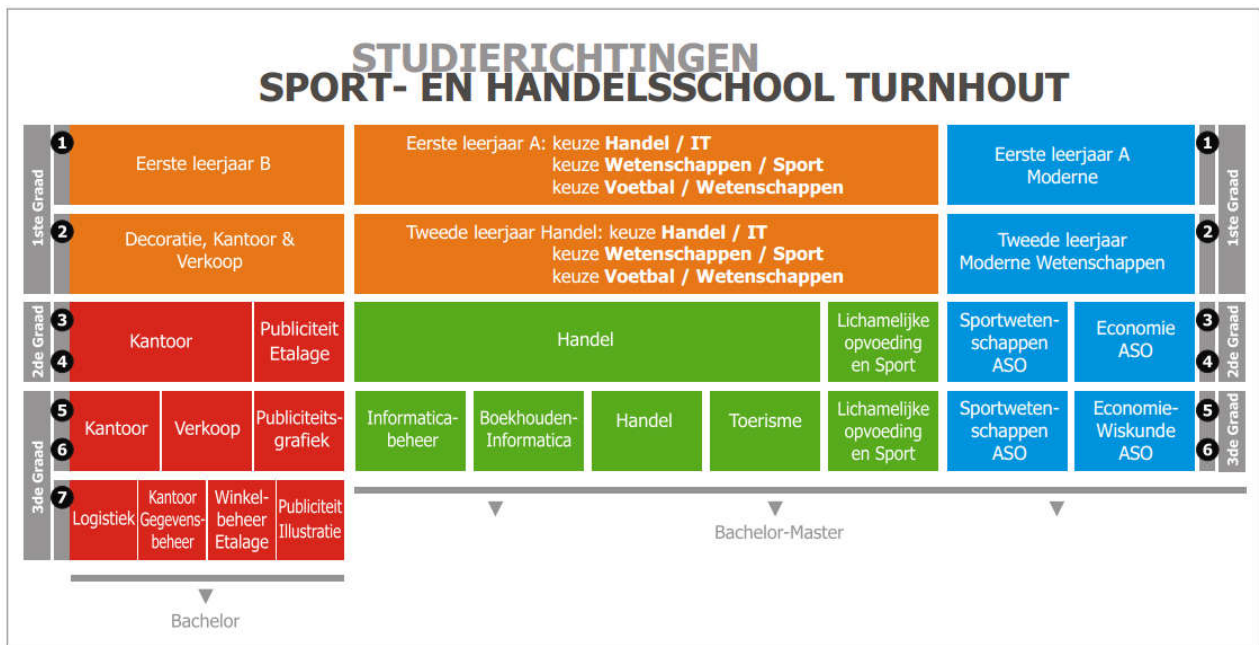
STUDIERICHTINGEN
SPORT- EN HANDELSSCHOOL TURNHOUT

1ste Graad

1 Eerste leerjaar B

2 Decoratie, Kantoor & Verkoop

Eerste leerjaar A: keuze **Handel / IT**
keuze **Wetenschappen / Sport**
keuze **Voetbal / Wetenschappen**

Tweede leerjaar Handel: keuze **Handel / IT**
keuze **Wetenschappen / Sport**
keuze **Voetbal / Wetenschappen**

Eerste leerjaar A Moderne 1

Tweede leerjaar Moderne Wetenschappen 2

1ste Graad

2de Graad

3
4

Kantoor

Publiciteit Etalage

Handel

Lichamelijke opvoeding en Sport

Sportwetenschappen ASO

Economie ASO

3
4

2de Graad

3de Graad

5
6

Kantoor

Verkoop

Publiciteitsgrafiek

Informatica-beheer

Boekhouden-Informatica

Handel

Toerisme

Lichamelijke opvoeding en Sport

Sportwetenschappen ASO

Economie-Wiskunde ASO

5
6

3de Graad

7

Logistiek

Kantoor Gegevensbeheer

Winkelbeheer Etalage

Publiciteit Illustratie

Bachelor-Master

Bachelor